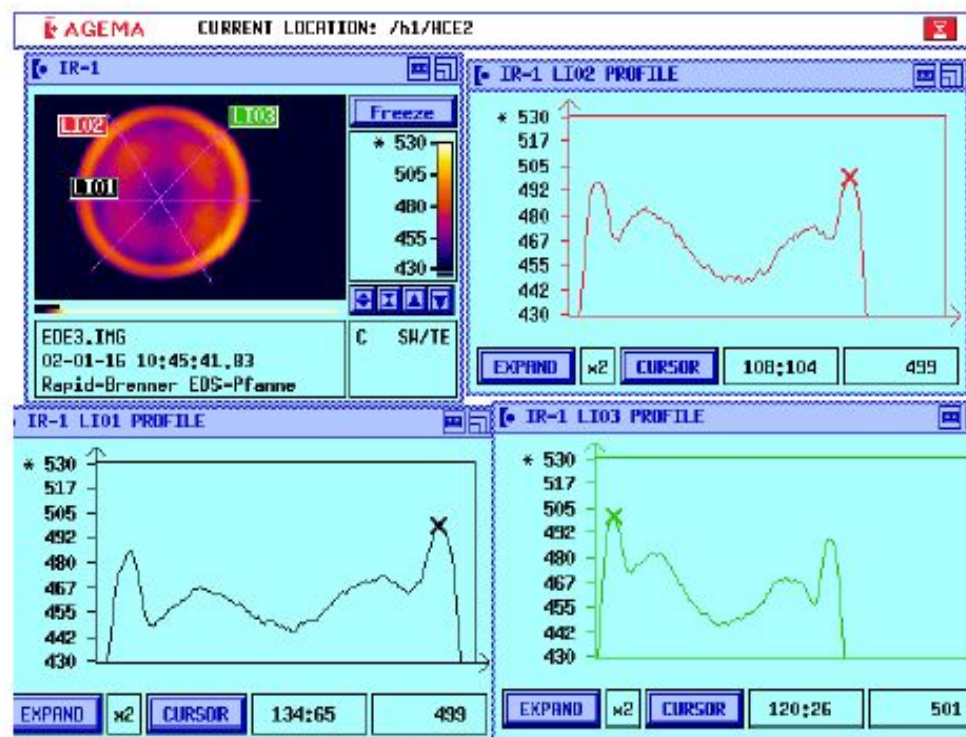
AGEMA CURRENT LOCATION: /h1/HCE2

IR-1

LI02
LI03
LI01

Freeze
* 530
505
480
455
430

EDE3.IMG
02-01-16 10:45:41.83
Rapid-Brenner EDS-Pfanne

C SW/TE

IR-1 LI02 PROFILE

* 530
517
505
492
480
467
455
442
430

EXPAND x2 CURSOR 108:104 499

IR-1 LI01 PROFILE

* 530
517
505
492
480
467
455
442
430

EXPAND x2 CURSOR 134:65 499

IR-1 LI03 PROFILE

* 530
517
505
492
480
467
455
442
430

EXPAND x2 CURSOR 120:26 501